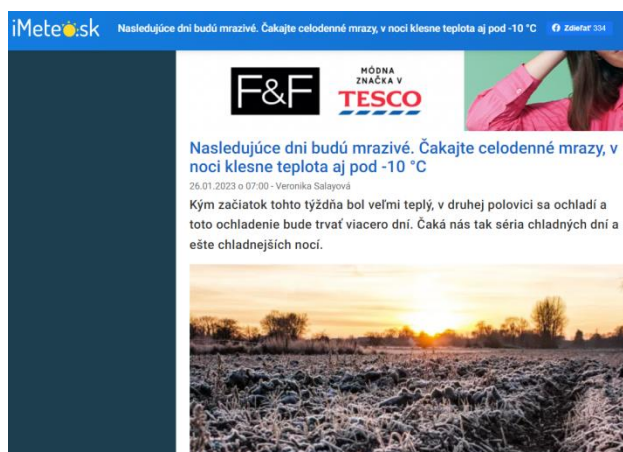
iMeteo.sk Nasledujúce dni budú mrazivé. Čakajte celodenné mrazy, v noci klesne teplota aj pod -10 °C

Zdieľať 334

F&F MÓDNA ZNAČKA V TESCO

Nasledujúce dni budú mrazivé. Čakajte celodenné mrazy, v noci klesne teplota aj pod -10 °C

26.01.2023 o 07:00 - Veronika Salayová

Kým začiatok tohto týždňa bol veľmi teplý, v druhej polovici sa ochladí a toto ochladenie bude trvať viacero dní. Čaká nás tak séria chladných dní a ešte chladnejších nocí.